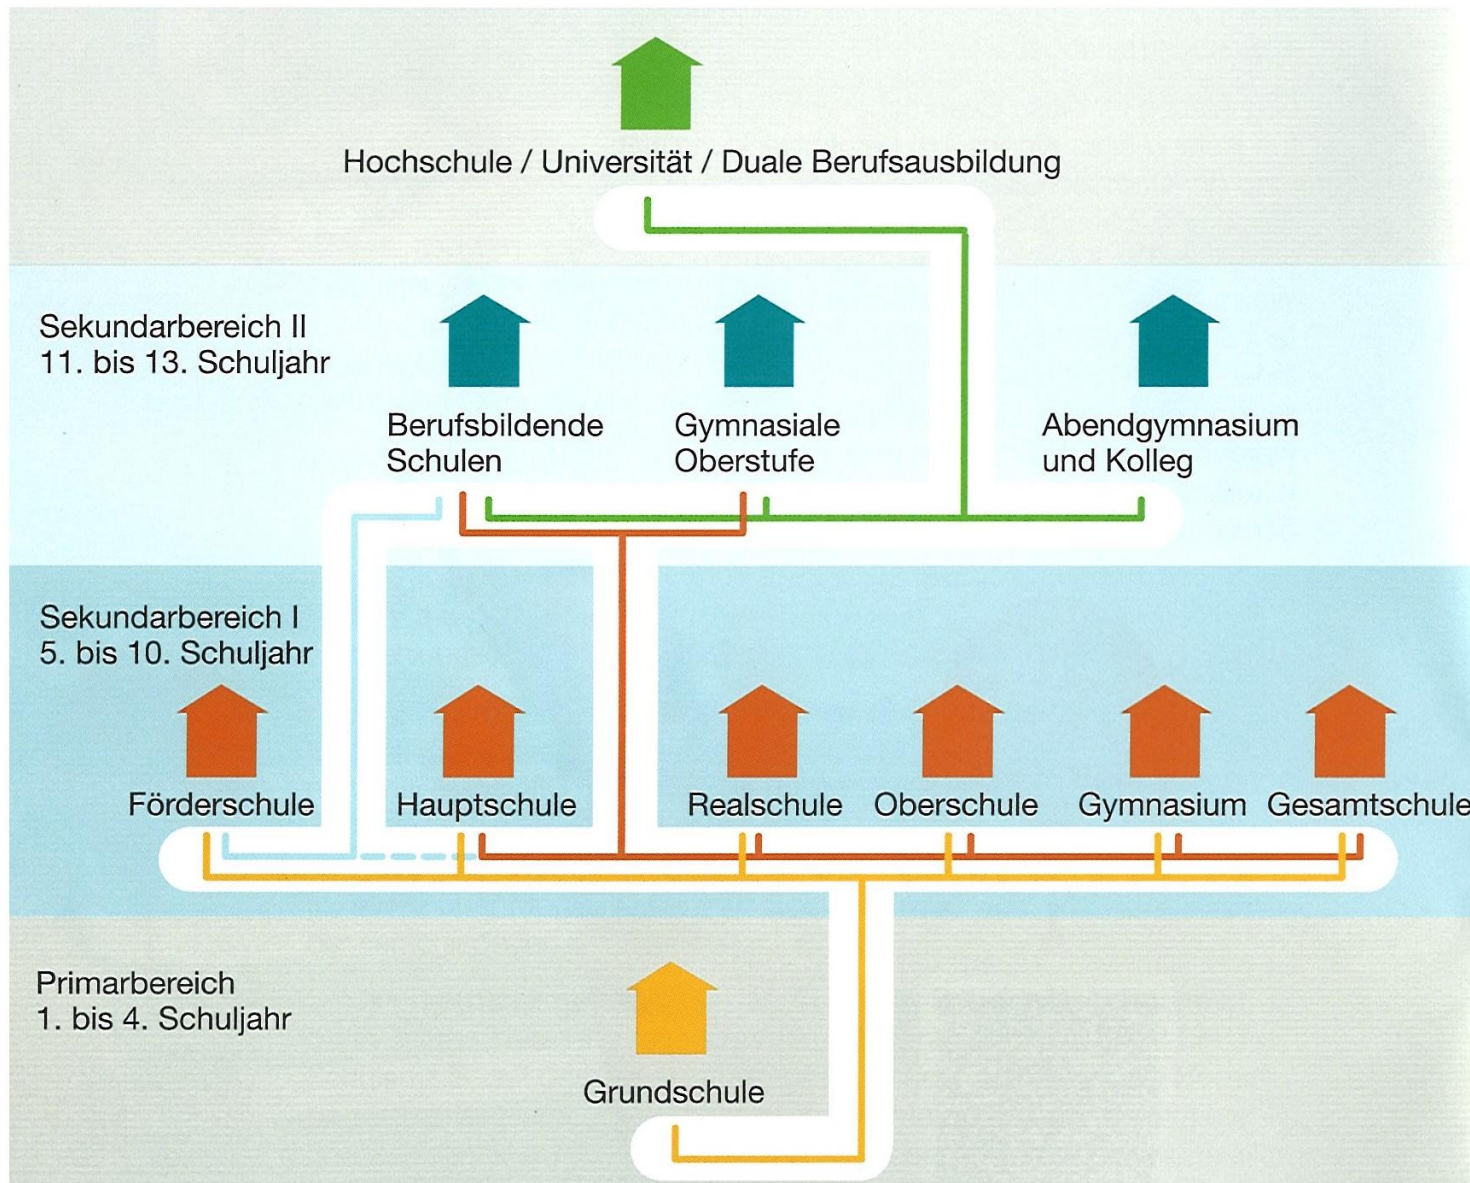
Hochschule / Universität / Duale Berufsausbildung

Sekundarbereich II
11. bis 13. Schuljahr

Berufsbildende Schulen

Gymnasiale Oberstufe

Abendgymnasium und Kolleg

Sekundarbereich I
5. bis 10. Schuljahr

Förderschule

Hauptschule

Realschule

Oberschule

Gymnasium

Gesamtschule

Primarbereich
1. bis 4. Schuljahr

Grundschule